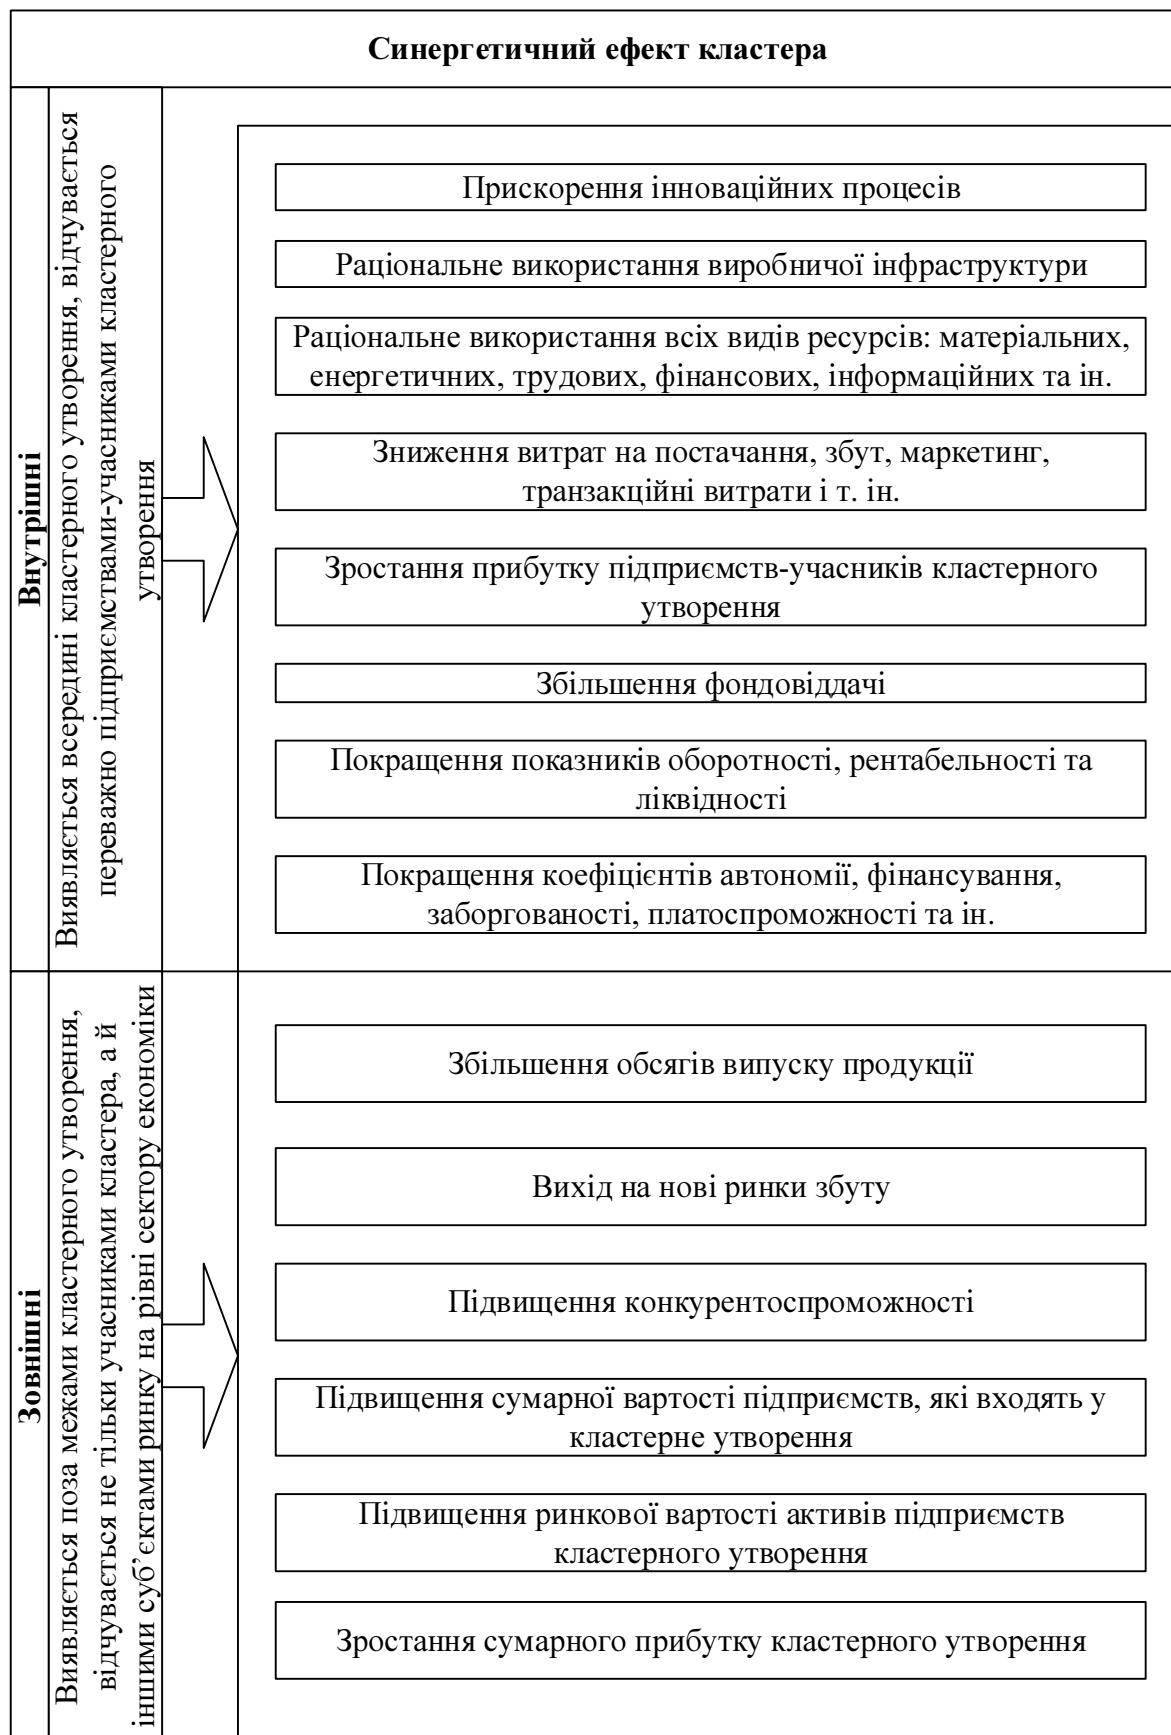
Синергетичний ефект кластера

Внутрішні

Виявляється всередині кластерного утворення, відчувається переважно підприємствами-учасниками кластерного утворення

Прискорення інноваційних процесів

Раціональне використання виробничої інфраструктури

Раціональне використання всіх видів ресурсів: матеріальних, енергетичних, трудових, фінансових, інформаційних та ін.

Зниження витрат на постачання, збут, маркетинг, транзакційні витрати і т. ін.

Зростання прибутку підприємств-учасників кластерного утворення

Збільшення фондовіддачі

Покращення показників оборотності, рентабельності та ліквідності

Покращення коефіцієнтів автономії, фінансування, заборгованості, платоспроможності та ін.

Зовнішні

Виявляється поза межами кластерного утворення, відчувається не тільки учасниками кластера, а й іншими суб'єктами ринку на рівні сектору економіки

Збільшення обсягів випуску продукції

Вихід на нові ринки збуту

Підвищення конкурентоспроможності

Підвищення сумарної вартості підприємств, які входять у кластерне утворення

Підвищення ринкової вартості активів підприємств кластерного утворення

Зростання сумарного прибутку кластерного утворення